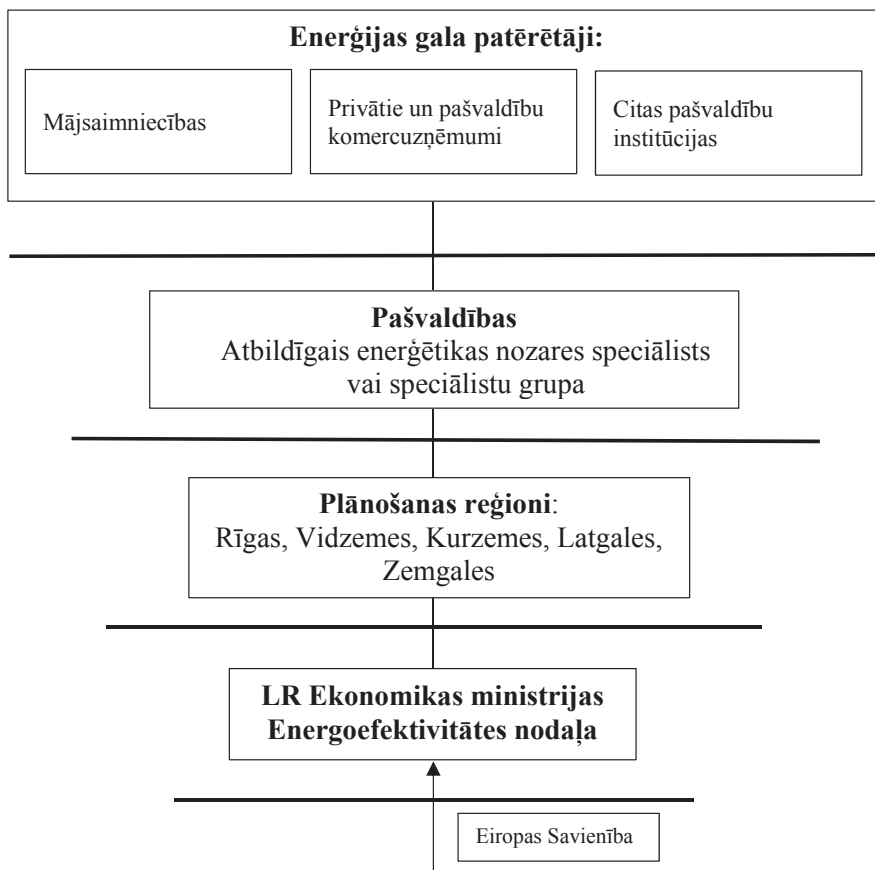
Enerģijas gala patērētāji:

Mājsaimniecības

Privātie un pašvaldību komercuzņēmumi

Citas pašvaldību institūcijas

Pašvaldības
Atbildīgais enerģētikas nozares speciālists vai speciālistu grupa

Plānošanas reģioni:
Rīgas, Vidzemes, Kurzemes, Latgales, Zemgales

LR Ekonomikas ministrijas Energoefektivitātes nodaļa

Eiropas Savienība